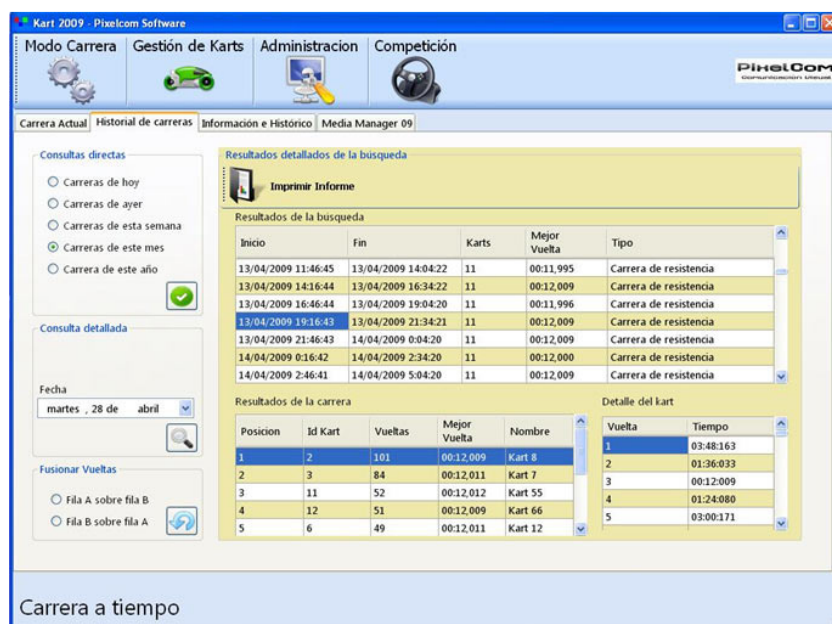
Kart 2009 - Pixelcom Software

Modo Carrera | Gestión de Karts | Administracion | Competición

PixelCom
Comunicación Visual

Carrera Actual | Historial de carreras | Información e Histórico | Media Manager 09

Consultas directas
Carreras de hoy
Carreras de ayer
Carreras de esta semana
Carreras de este mes
Carrera de este año

Consulta detallada

Fecha
martes , 28 de abril

Fusionar Vueltas
Fila A sobre fila B
Fila B sobre fila A

Resultados detallados de la búsqueda

Imprimir Informe

Resultados de la búsqueda

| Inicio | Fin | Karts | Mejor Vuelta | Tipo |
|---|---|---|---|---|
| 13/04/2009 11:46:45 | 13/04/2009 14:04:22 | 11 | 00:11,995 | Carrera de resistencia |
| 13/04/2009 14:16:44 | 13/04/2009 16:34:22 | 11 | 00:12,009 | Carrera de resistencia |
| 13/04/2009 16:46:44 | 13/04/2009 19:04:20 | 11 | 00:11,996 | Carrera de resistencia |
| 13/04/2009 19:16:43 | 13/04/2009 21:34:21 | 11 | 00:12,009 | Carrera de resistencia |
| 13/04/2009 21:46:43 | 14/04/2009 0:04:20 | 11 | 00:12,009 | Carrera de resistencia |
| 14/04/2009 0:16:42 | 14/04/2009 2:34:20 | 11 | 00:12,000 | Carrera de resistencia |
| 14/04/2009 2:46:41 | 14/04/2009 5:04:20 | 11 | 00:12,009 | Carrera de resistencia |

Resultados de la carrera

| Posicion | Id Kart | Vueltas | Mejor Vuelta | Nombre |
|---|---|---|---|---|
| 1 | 2 | 101 | 00:12,009 | Kart 8 |
| 2 | 3 | 84 | 00:12,011 | Kart 7 |
| 3 | 11 | 52 | 00:12,012 | Kart 55 |
| 4 | 12 | 51 | 00:12,009 | Kart 66 |
| 5 | 6 | 49 | 00:12,011 | Kart 12 |

Detalle del kart

| Vuelta | Tiempo |
|---|---|
| 1 | 03:48:163 |
| 2 | 01:36:033 |
| 3 | 00:12:009 |
| 4 | 01:24:080 |
| 5 | 03:00:171 |

Carrera a tiempo